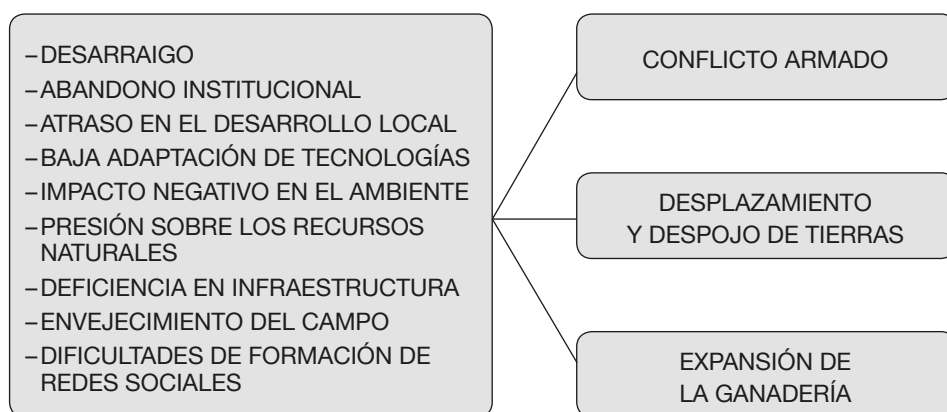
– DESARRAIGO
– ABANDONO INSTITUCIONAL
– ATRASO EN EL DESARROLLO LOCAL
– BAJA ADAPTACIÓN DE TECNOLOGÍAS
– IMPACTO NEGATIVO EN EL AMBIENTE
– PRESIÓN SOBRE LOS RECURSOS NATURALES
– DEFICIENCIA EN INFRAESTRUCTURA
– ENVEJECIMIENTO DEL CAMPO
– DIFICULTADES DE FORMACIÓN DE REDES SOCIALES

CONFLICTO ARMADO

DESPLAZAMIENTO Y DESPOJO DE TIERRAS

EXPANSIÓN DE LA GANADERÍA